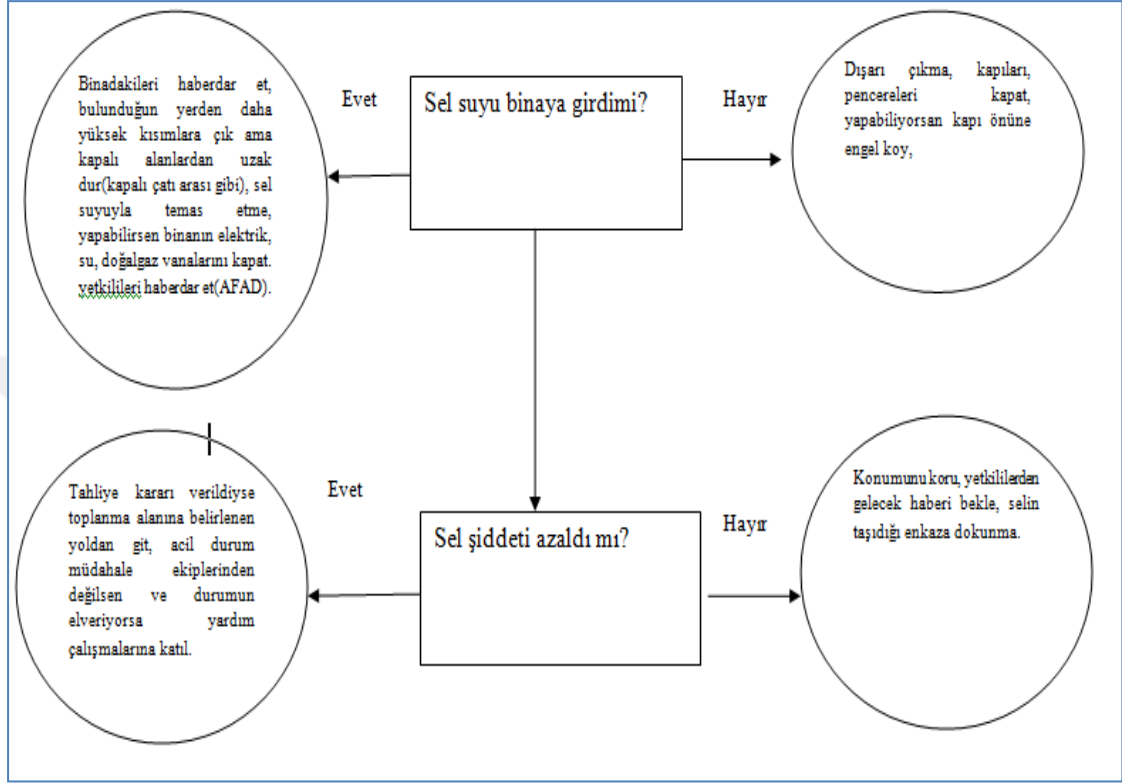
Sel suyu binaya girdimi?

Evet

Binadakileri haberdar et, bulunduğun yerden daha yüksek kısımlara çık ama kapalı alanlardan uzak dur(kapalı çatı arası gibi), sel suyuyla temas etme, yapabilirsen binanın elektrik, su, doğalgaz vanalarını kapat. yetkilileri haberdar et(AFAD).

Hayır

Dışarı çıkma, kapıları, pencereleri kapat, yapabiliyorsan kapı önüne engel koy,

Sel şiddeti azaldı mı?

Evet

Tahliye kararı verildiyse toplanma alanına belirlenen yoldan git, acil durum müdahale ekiplerinden değilsen ve durumun elveriyorsa yardım çalışmalarına katıl.

Hayır

Konumunu koru, yetkililerden gelecek haberi bekle, selin taşıdığı enkaza dokunma.